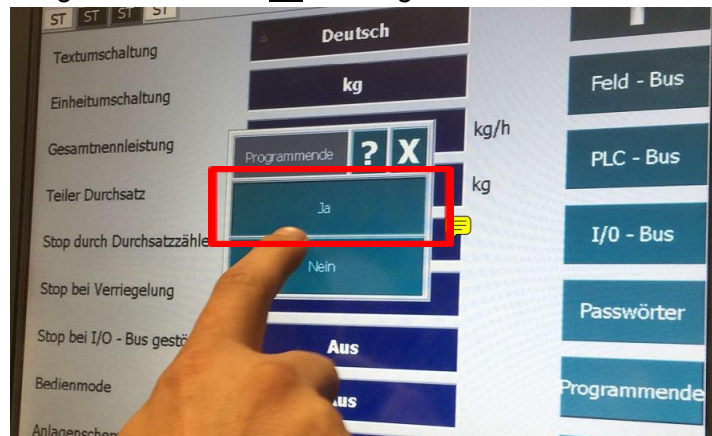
ST ST ST ST

Textumschaltung
Deutsch

Einheitumschaltung
kg

Gesamtnennleistung
kg/h

Teiler Durchsatz
kg

Stop durch Durchsatzzähle

Stop bei Verriegelung

Stop bei I/O - Bus gestö

Bedienmode
Aus

Anlagensche
Aus

Programmende
?
X
Ja
Nein

Feld - Bus
PLC - Bus
I/0 - Bus
Passwörter
Programmende